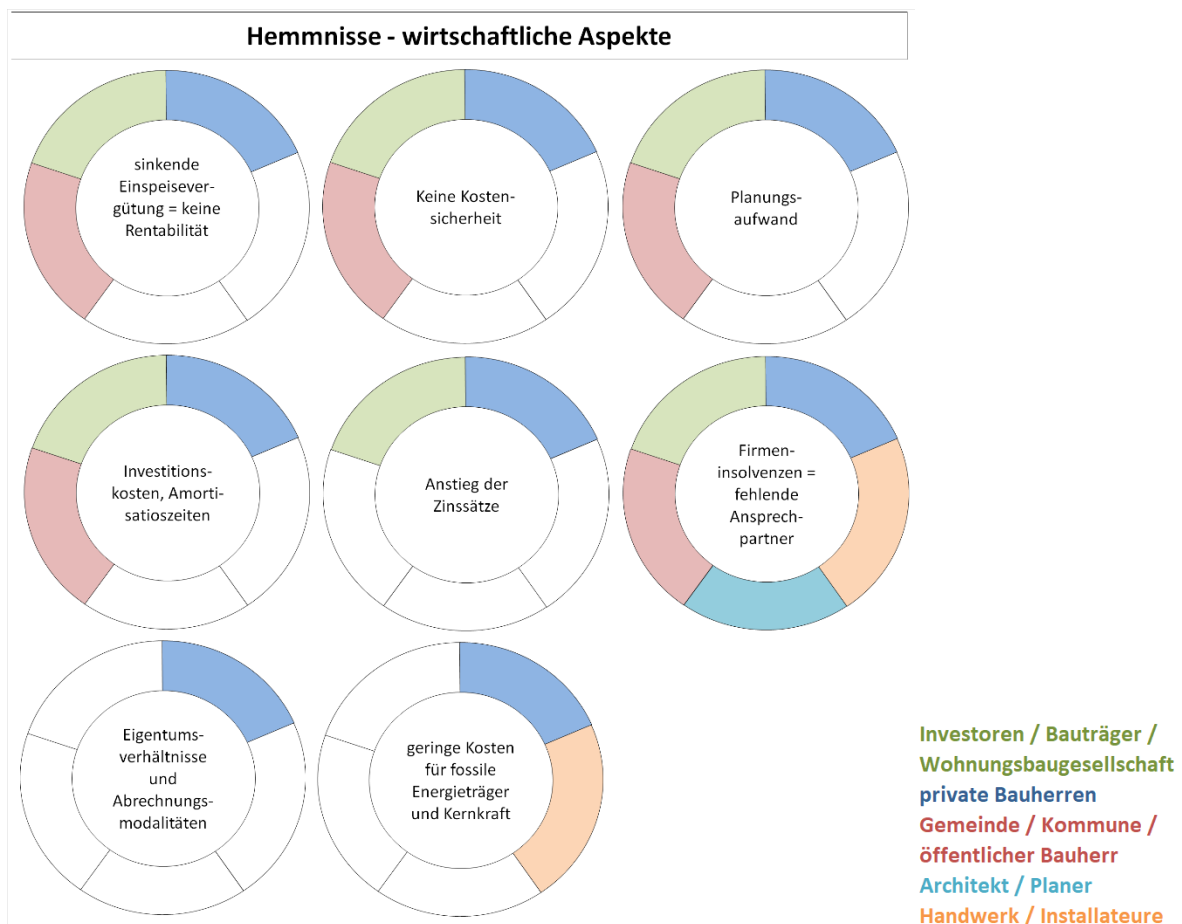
Hemmnisse - wirtschaftliche Aspekte

sinkende Einspeisevergütung = keine Rentabilität

Keine Kostensicherheit

Planungsaufwand

Investitionskosten, Amortisatioszeiten

Anstieg der Zinssätze

Firmeninsolvenzen = fehlende Ansprechpartner

Eigentumsverhältnisse und Abrechnungsmodalitäten

geringe Kosten für fossile Energieträger und Kernkraft

Investoren / Bauträger / Wohnungsbaugesellschaft
private Bauherren
Gemeinde / Kommune / öffentlicher Bauherr
Architekt / Planer
Handwerk / Installateure